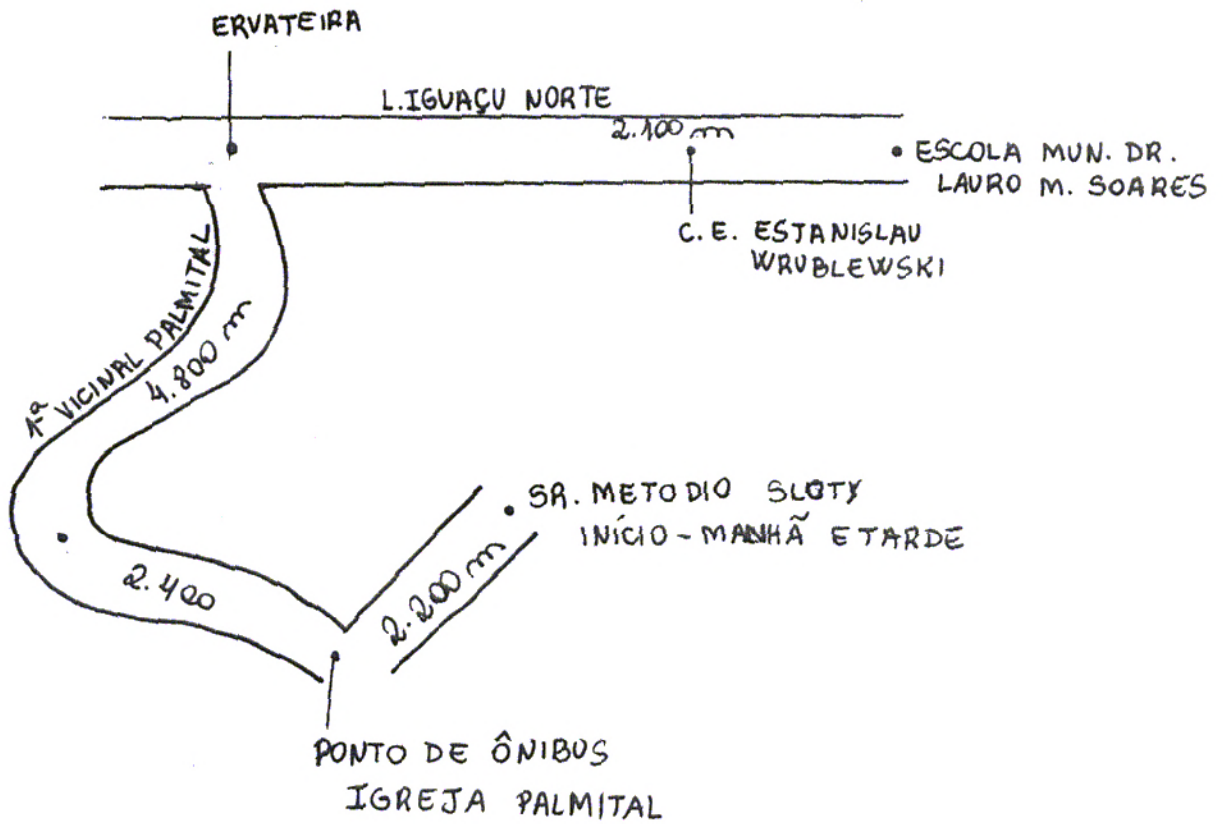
ERVATEIRA

L.IGUAÇU NORTE

2.100 m

• ESCOLA MUN. DR. LAURO M. SOARES

C. E. ESTANISLAU WRUBLEWSKI

1ª VICINAL PALMITAL

4.800 m

• SR. METODIO SLOTY
INÍCIO - MANHÃ E TARDE

2.400

2.200 m

PONTO DE ÔNIBUS
IGREJA PALMITAL